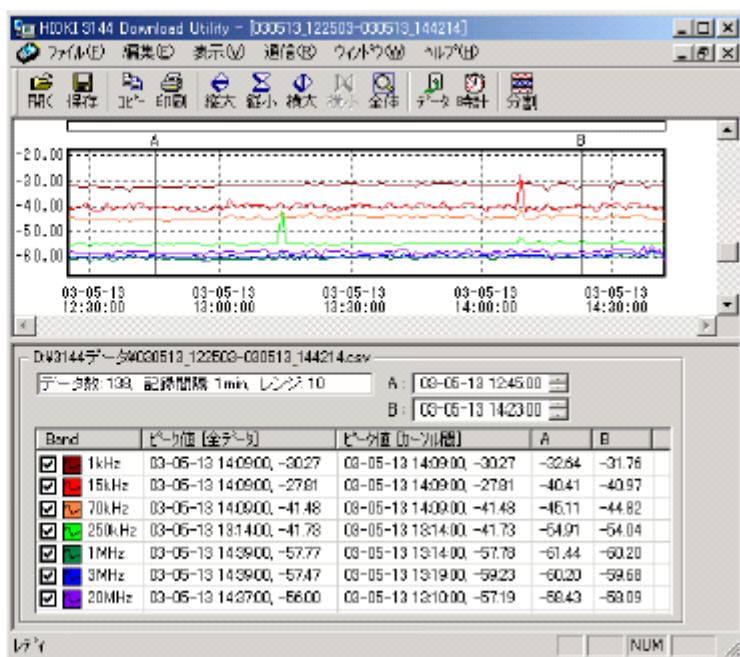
HIOKI 3144 Download Utility - [030513_122503-030513_144214]

ファイル(F) 編集(E) 表示(V) 通信(R) ウィンドウ(W) ヘルプ(H)

開く 保存 コピー 印刷 縦大 縦小 横大 横小 全体 データ 時計 分割

A B

-20.00
-30.00
-40.00
-50.00
-60.00

03-05-13 12:30:00
03-05-13 13:00:00
03-05-13 13:30:00
03-05-13 14:00:00
03-05-13 14:30:00

D:¥3144データ¥030513_122503-030513_144214.csv

データ数: 139, 記録間隔 1min, レンジ: 10

A : 03-05-13 12:45:00
B : 03-05-13 14:23:00

| Band | ピーク値 [全データ] | ピーク値 [カーソル間] | A | B |
|---|---|---|---|---|
| 1kHz | 03-05-13 14:09:00, -30.27 | 03-05-13 14:09:00, -30.27 | -32.64 | -31.76 |
| 15kHz | 03-05-13 14:09:00, -27.81 | 03-05-13 14:09:00, -27.81 | -40.41 | -40.97 |
| 70kHz | 03-05-13 14:09:00, -41.48 | 03-05-13 14:09:00, -41.48 | -45.11 | -44.82 |
| 250kHz | 03-05-13 13:14:00, -41.73 | 03-05-13 13:14:00, -41.73 | -54.91 | -54.04 |
| 1MHz | 03-05-13 14:39:00, -57.77 | 03-05-13 13:14:00, -57.78 | -61.44 | -60.20 |
| 3MHz | 03-05-13 14:39:00, -57.47 | 03-05-13 13:19:00, -59.23 | -60.20 | -59.68 |
| 20MHz | 03-05-13 14:37:00, -56.00 | 03-05-13 12:10:00, -57.19 | -58.43 | -58.09 |

レディ NUM